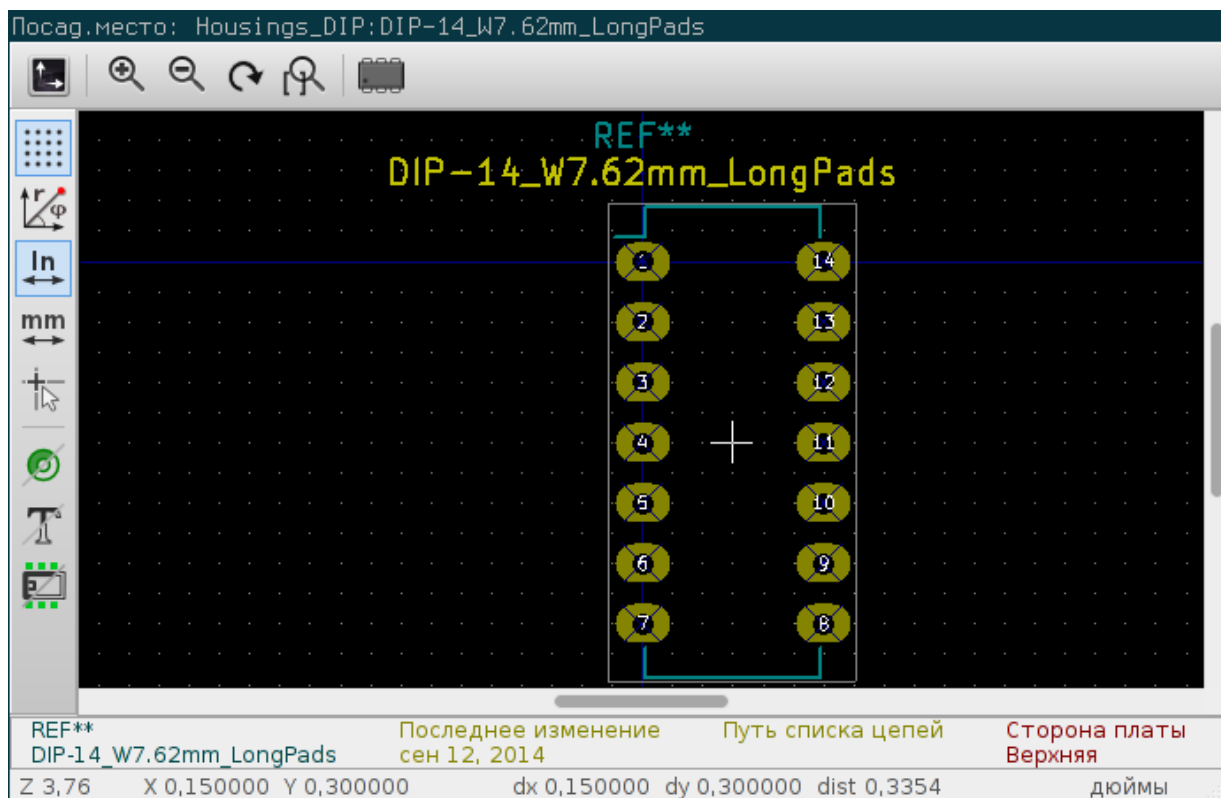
Посад.место: Housings_DIP:DIP-14_W7.62mm_LongPads

In
mm

REF**
DIP-14_W7.62mm_LongPads

1 14
2 13
3 12
4 11
5 10
6 9
7 8

REF**
DIP-14_W7.62mm_LongPads

Последнее изменение
сен 12, 2014

Путь списка цепей

Сторона платы
Верхняя

Z 3,76 X 0,150000 Y 0,300000 dx 0,150000 dy 0,300000 dist 0,3354 дюймы